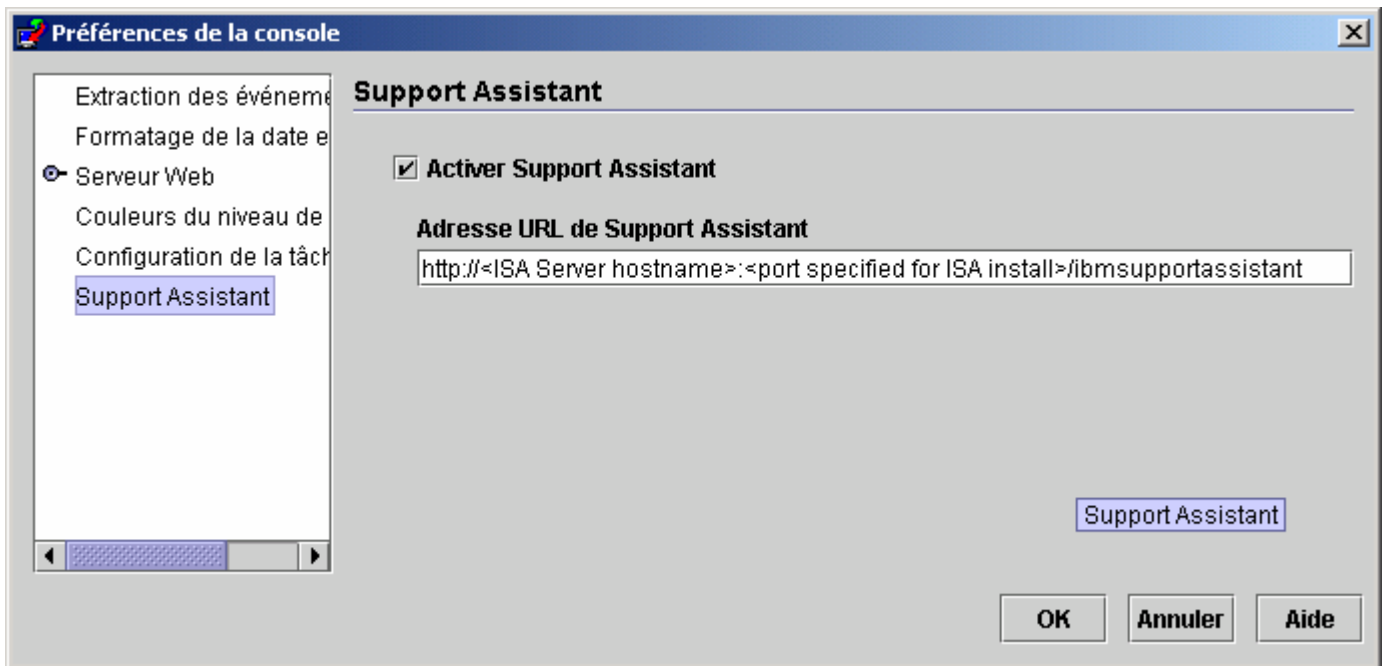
Préférences de la console

Extraction des événeme
Formatage de la date e
Serveur Web
Couleurs du niveau de
Configuration de la tâch
Support Assistant

Support Assistant

Activer Support Assistant

Adresse URL de Support Assistant

http://<ISA Server hostname>:<port specified for ISA install>/ibmsupportassistant

Support Assistant

OK Annuler Aide